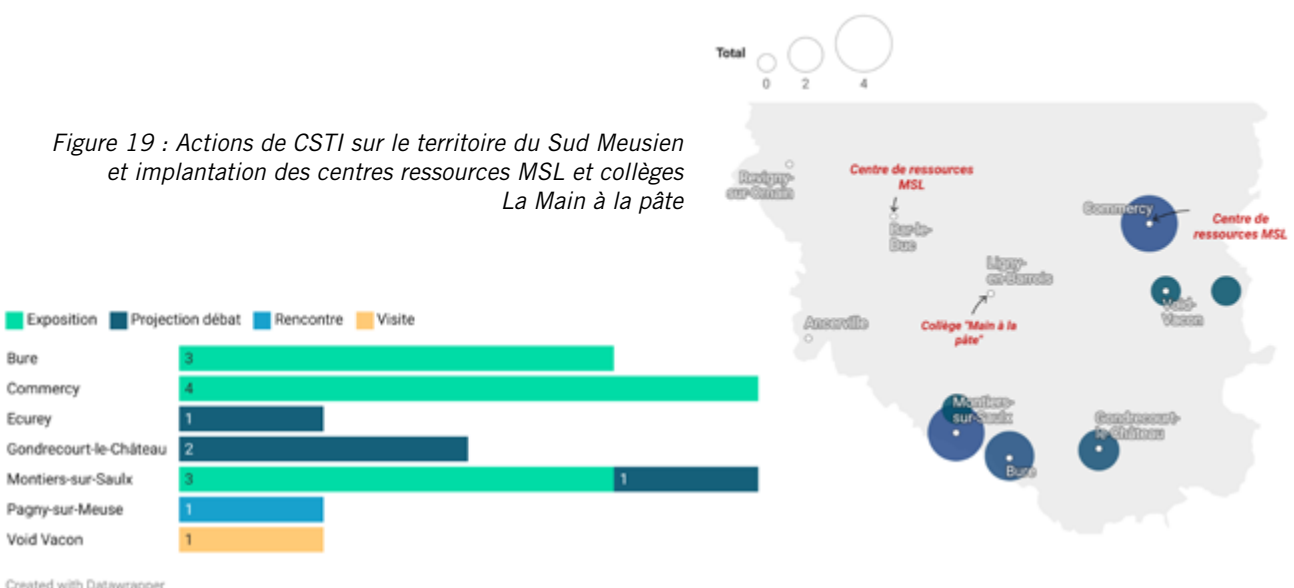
Figure 19 : Actions de CSTI sur le territoire du Sud Meusien et implantation des centres ressources MSL et collèges La Main à la pâte

Exposition Projection débat Rencontre Visite

| | |
|---|---|
| Bure | 3 |
| Commercy | 4 |
| Ecurey | 1 |
| Gondrecourt-le-Château | 2 |
| Montiers-sur-Saulx | 3 1 |
| Pagny-sur-Meuse | 1 |
| Void Vacon | 1 |

Created with Datawrapper

Total
0 2 4

Revigny-sur-Ornain
Centre de ressources MSL
Bar-le-Duc
Ligny-en-Barrois
Collège "Main à la pâte"
Ancerville
Commercy
Centre de ressources MSL
Void-Vacon
Montiers-sur-Saulx
Bure
Gondrecourt-le-Château